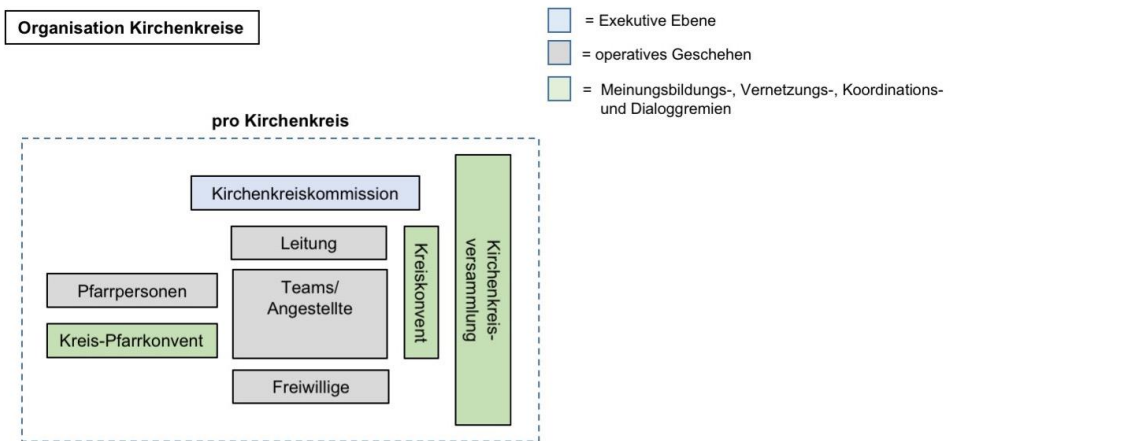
Organisation Kirchenkreise

= Exekutive Ebene

= operatives Geschehen

= Meinungsbildungs-, Vernetzungs-, Koordinations- und Dialoggremien

pro Kirchenkreis

Kirchenkreiskommission

Leitung

Pfarrpersonen

Teams/ Angestellte

Kreis-Pfarrkonvent

Freiwillige

Kreiskonvent

Kirchenkreisversammlung